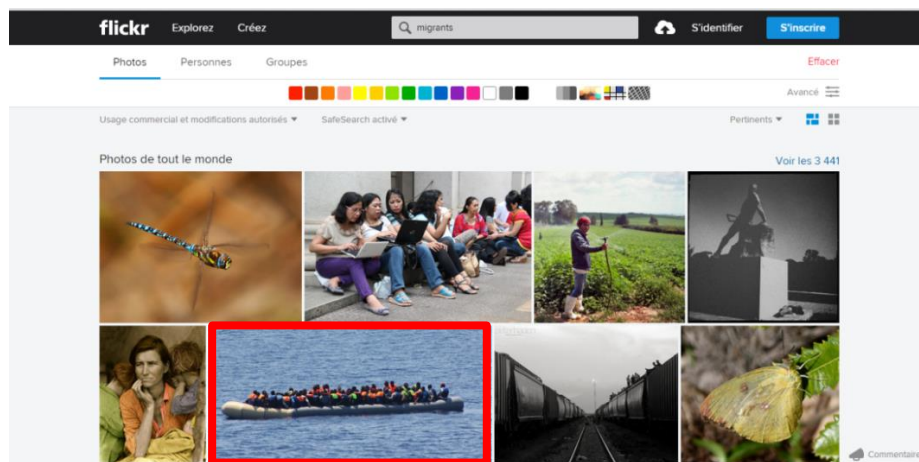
flickr Explorez Créez

migrants

S'identifier S'inscrire

Photos Personnes Groupes

Effacer

Avancé

Usage commercial et modifications autorisés ▾ SafeSearch activé ▾

Pertinents ▾

Photos de tout le monde

Voir les 3 441

Commentaire